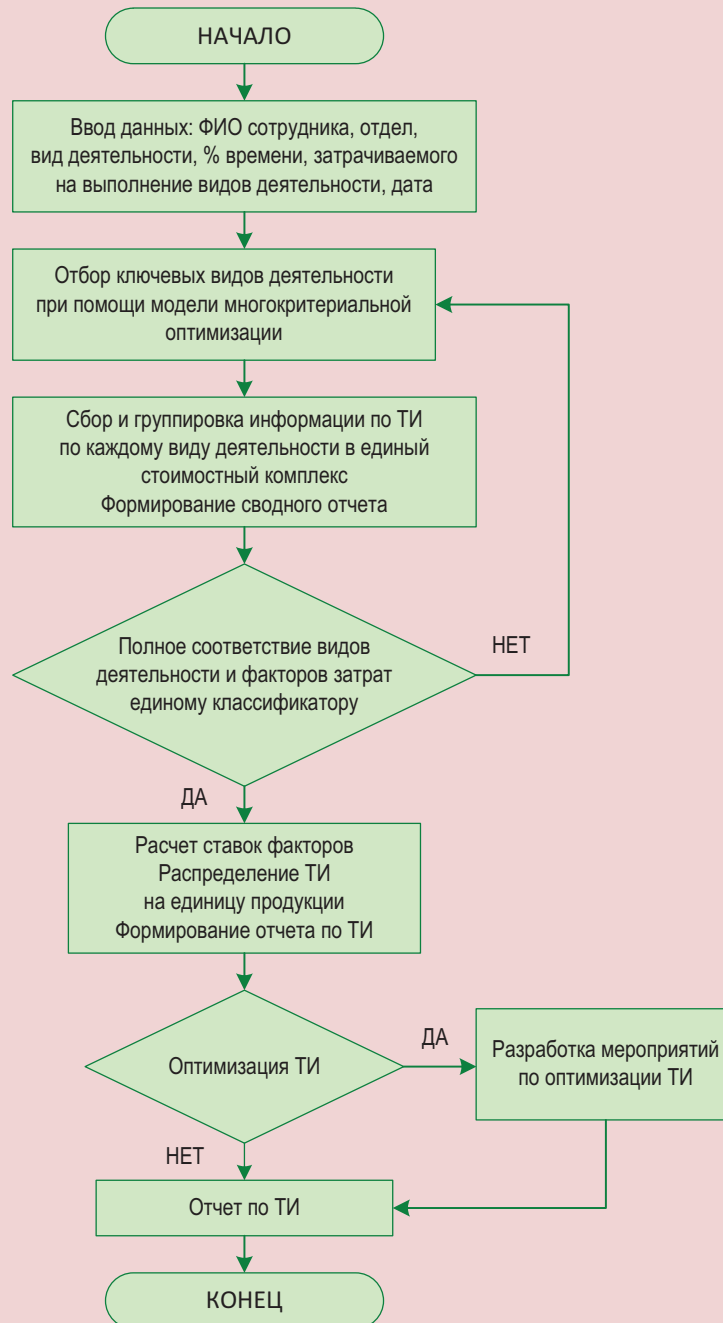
НАЧАЛО

Ввод данных: ФИО сотрудника, отдел, вид деятельности, % времени, затрачиваемого на выполнение видов деятельности, дата

Отбор ключевых видов деятельности при помощи модели многокритериальной оптимизации

Сбор и группировка информации по ТИ по каждому виду деятельности в единый стоимостный комплекс
Формирование сводного отчета

Полное соответствие видов деятельности и факторов затрат единому классификатору

НЕТ

ДА

Расчет ставок факторов
Распределение ТИ на единицу продукции
Формирование отчета по ТИ

Оптимизация ТИ

ДА

Разработка мероприятий по оптимизации ТИ

НЕТ

Отчет по ТИ

КОНЕЦ